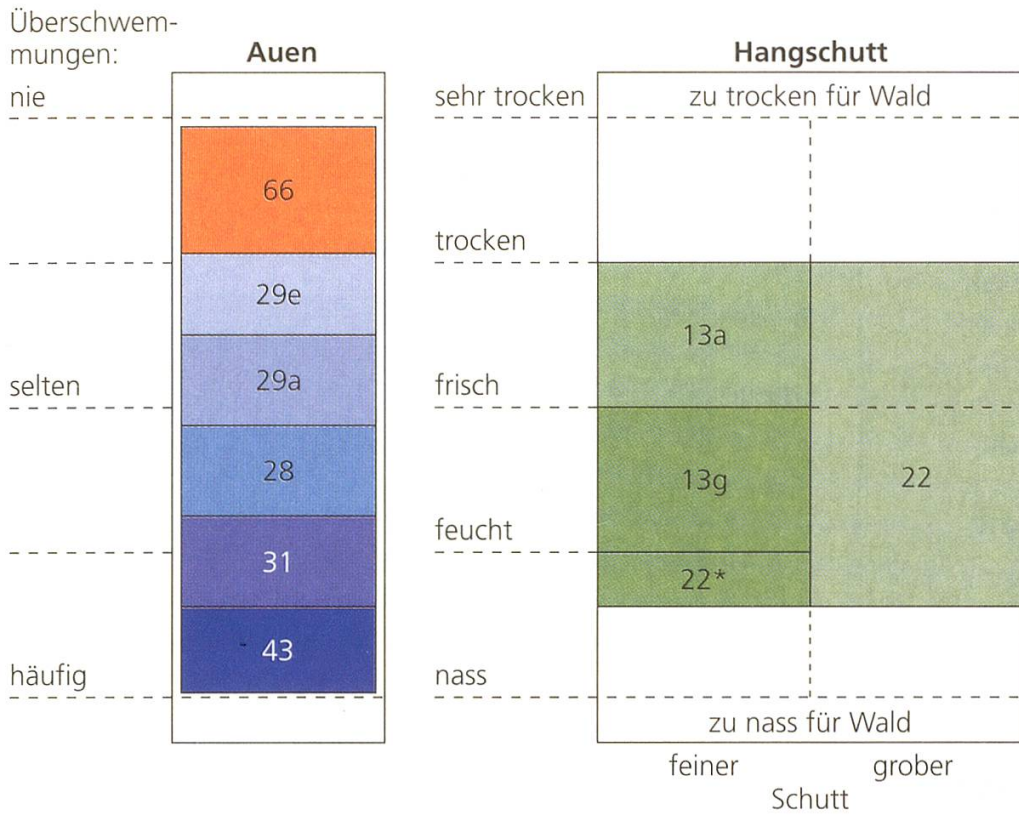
Überschwemmungen:

Auen

nie

66

29e

selten

29a

28

31

häufig

43

Hangschutt

sehr trocken

zu trocken für Wald

trocken

13a

frisch

13g

22

feucht

22*

nass

zu nass für Wald

feiner

grober

Schutt